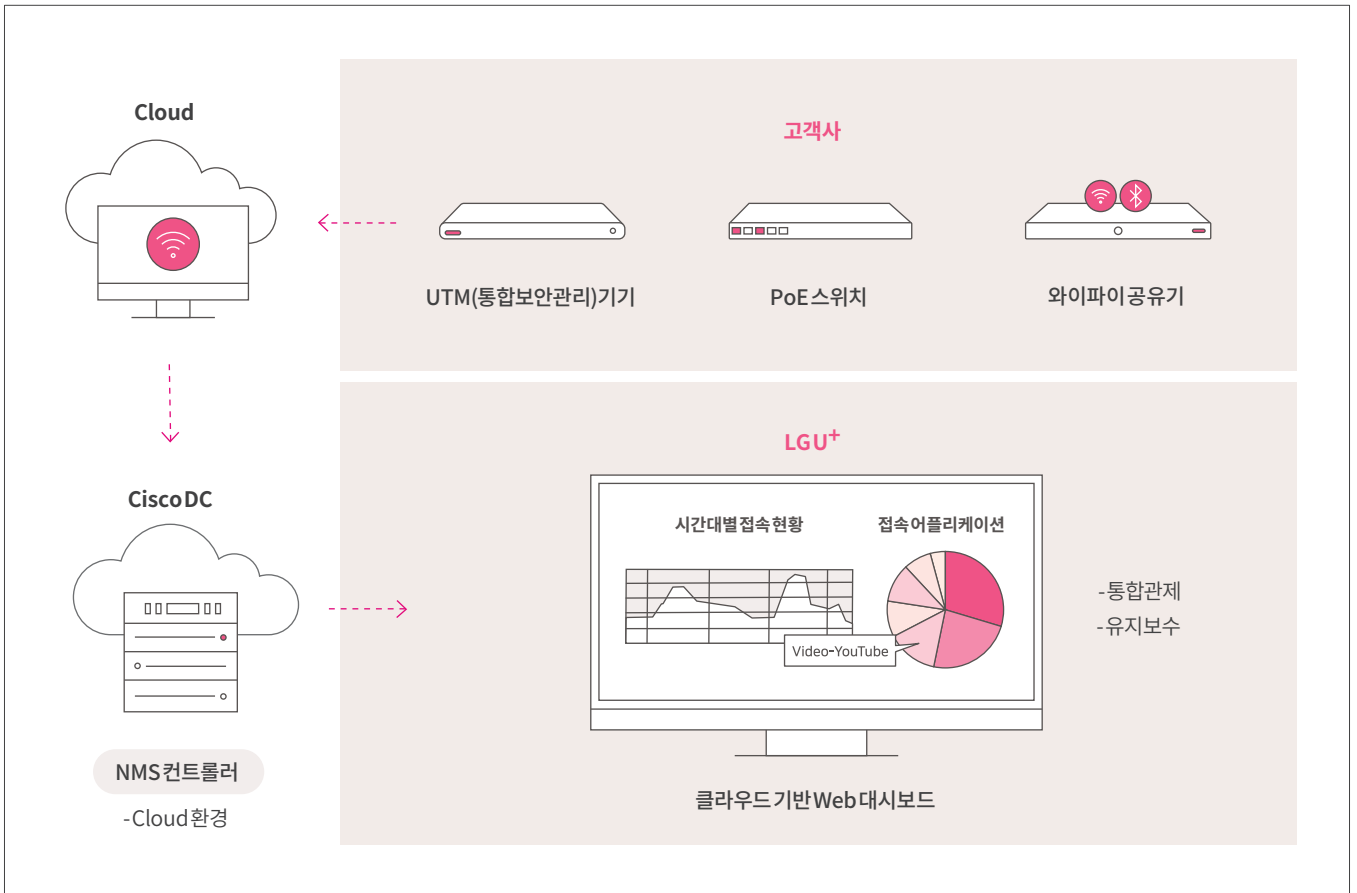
Cloud

고객사

UTM(통합보안관리)기기

PoE스위치

와이파이공유기

LGU$^+$

Cisco DC

시간대별접속현황

접속어플리케이션

Video-YouTube

-통합관제
-유지보수

NMS 컨트롤러

-Cloud환경

클라우드 기반 Web 대시보드